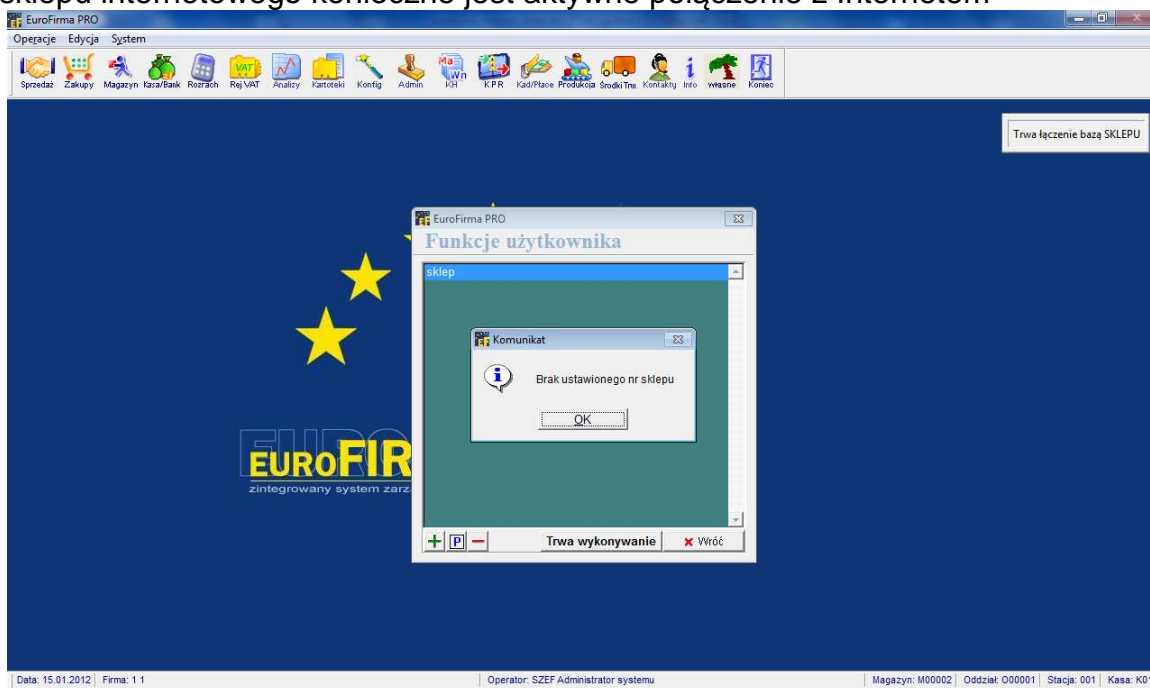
sklepu internetowego konieczne jest aktywne połączenie z internetem

EuroFirma PRO

Operacje Edycja System

Sprzedaż Zakupy Magazyn Kasa/Bank Rozrach Rej VAT Analizy Kartoteki Konfig Admin KH KPR Kad/Płace Produkcja Środki Trw. Kontakty Info własne Koniec

Trwa łączenie bazą SKLEPU

EuroFirma PRO

Funkcje użytkownika

sklep

Komunikat

Brak ustawionego nr sklepu

OK

EUROFIR

zintegrowany system zarz

P

Trwa wykonywanie

Wróć

Data: 15.01.2012 Firma: 1 1

Operator: SZEF Administrator systemu

Magazyn: M00002 Oddział: O00001 Stacja: 001 Kasa: K0